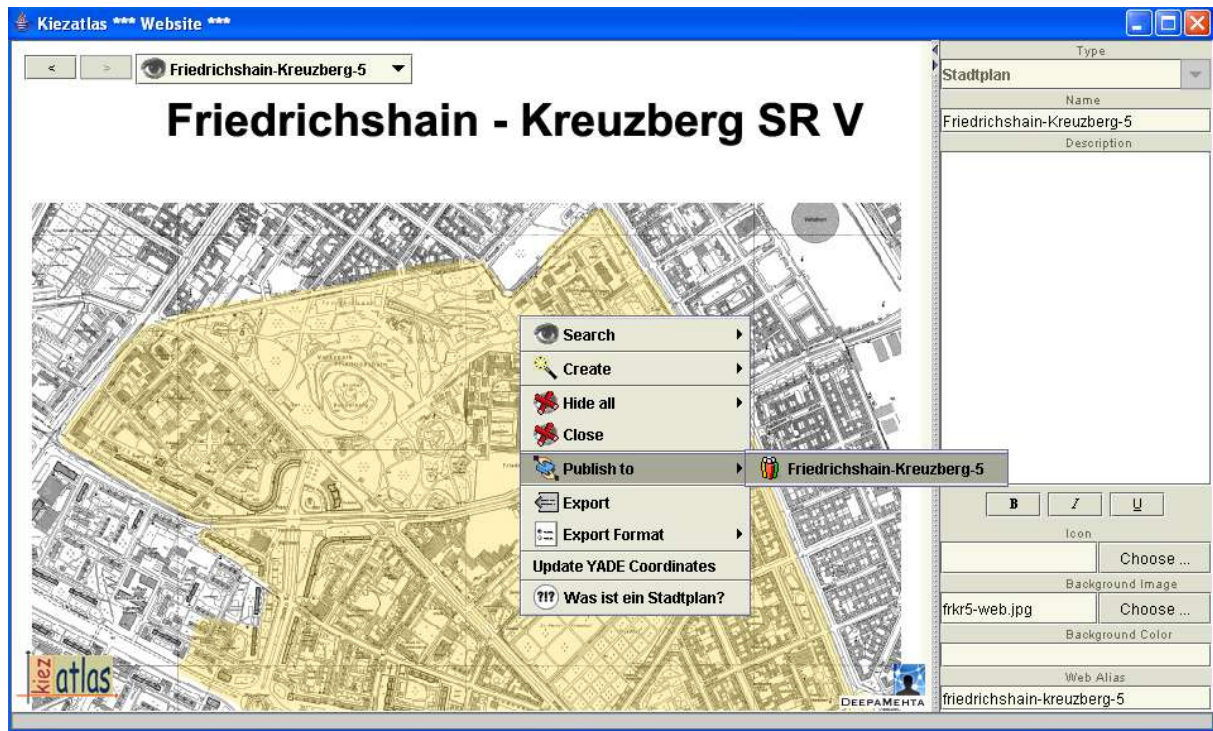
Kiezatlas *** Website ***

< > Friedrichshain-Kreuzberg-5

Friedrichshain - Kreuzberg SR V

Search
Create
Hide all
Close
Publish to
Friedrichshain-Kreuzberg-5
Export
Export Format
Update YADE Coordinates
?!? Was ist ein Stadtplan?

kiez atlas

DEEPAMEHTA

Type
Stadtplan
Name
Friedrichshain-Kreuzberg-5
Description

B I U
Icon
Choose ...
Background Image
frkr5-web.jpg
Choose ...
Background Color
Web Alias
friedrichshain-kreuzberg-5